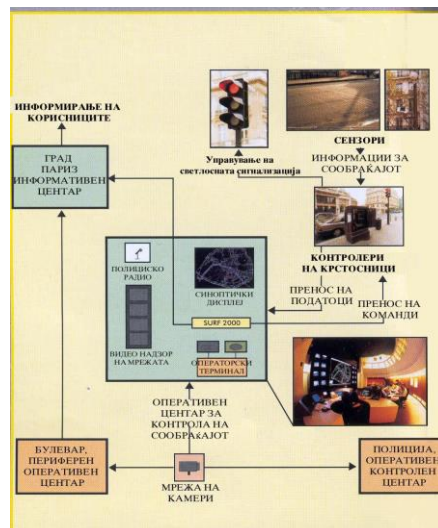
ИНФОРМИРАЊЕ НА КОРИСНИЦИТЕ

ГРАД ПАРИЗ ИНФОРМАТИВЕН ЦЕНТАР

Управување на светлосната сигнализација

СЕНЗОРИ
ИНФОРМАЦИИ ЗА СООБРАЌАЈОТ

КОНТРОЛЕРИ НА КРСТОСНИЦИ

ПОЛИЦИСКО РАДИО

СИНОПТИЧКИ ДИСПЛЕЈ

ПРЕНОС НА ПОДАТОЦИ

ПРЕНОС НА КОМАНДИ

SURF 2000

ВИДЕО НАДЗОР НА МРЕЖАТА

ОПЕРАТОРСКИ ТЕРМИНАЛ

ОПЕРАТИВЕН ЦЕНТАР ЗА КОНТРОЛА НА СООБРАЌАЈОТ

БУЛЕВАР, ПЕРИФЕРЕН ОПЕРАТИВЕН ЦЕНТАР

МРЕЖА НА КАМЕРИ

ПОЛИЦИЈА, ОПЕРАТИВЕН КОНТРОЛЕН ЦЕНТАР